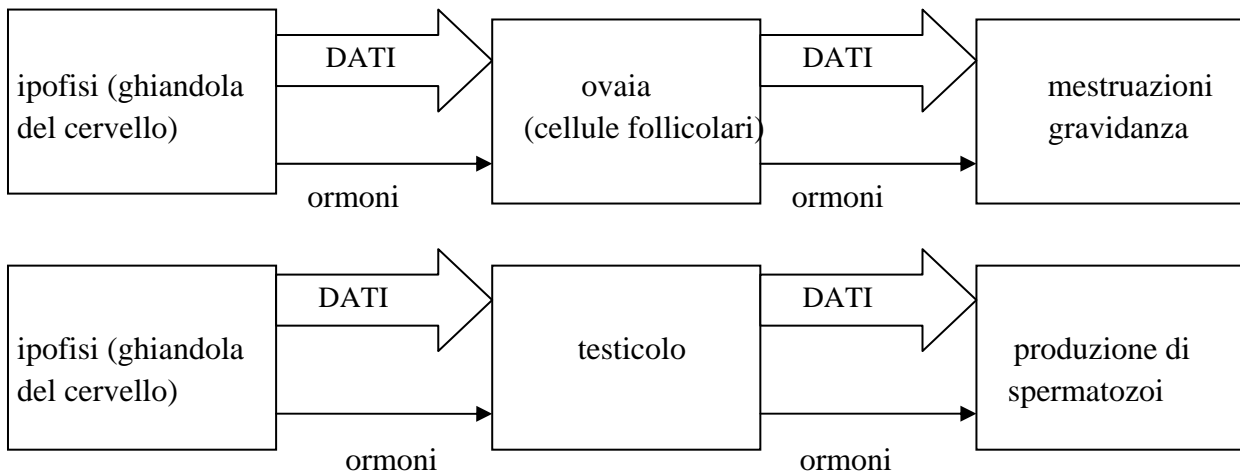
ipofisi (ghiandola del cervello)

DATI

ormoni

ovaia (cellule follicolari)

DATI

ormoni

mestruazioni gravidanza

ipofisi (ghiandola del cervello)

DATI

ormoni

testicolo

DATI

ormoni

produzione di spermatozoi